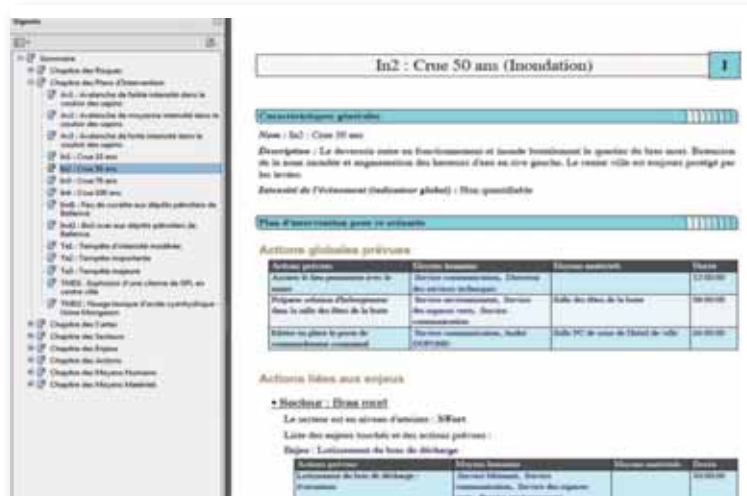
Signets

Sommaire
Chapitre des Risques
Chapitre des Plans d'intervention
In1 : Avalanche de faible intensité dans le couloir des sapins
In2 : Avalanche de moyenne intensité dans le couloir des sapins
In3 : Avalanche de forte intensité dans le couloir des sapins
In1 : Crue 20 ans
In2 : Crue 50 ans
In3 : Crue 70 ans
In4 : Crue 100 ans
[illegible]
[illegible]
Te1 : Tempête d'intensité modérée
Te2 : Tempête importante
Te3 : Tempête majeure
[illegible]
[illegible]
Chapitre des Cartes
Chapitre des Secteurs
Chapitre des Enjeux
Chapitre des Actions
Chapitre des Moyens Humains
Chapitre des Moyens Matériels

In2 : Crue 50 ans (Inondation)

1

Caractéristiques générales

Nom : In2 : Crue 50 ans

Description : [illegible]

Intensité de l'événement (indicateur global) : Non quantifiable

Plan d'intervention pour ce scénario

Actions globales prévues

| Actions prévues | Moyens humains | Moyens matériels | Heure |
|---|---|---|---|
| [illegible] | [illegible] | | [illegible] |
| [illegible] | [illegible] | Salle des fêtes de la haute | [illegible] |
| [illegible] | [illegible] | Salle PC de crise de l'hôtel de ville | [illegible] |

Actions liées aux enjeux

• Secteur : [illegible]

Le secteur est en niveau d'atteinte : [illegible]

Liste des enjeux touchés et des actions prévues :

Enjeu : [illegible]

| Actions prévues | Moyens humains | Moyens matériels | Heure |
|---|---|---|---|
| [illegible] | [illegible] | | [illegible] |